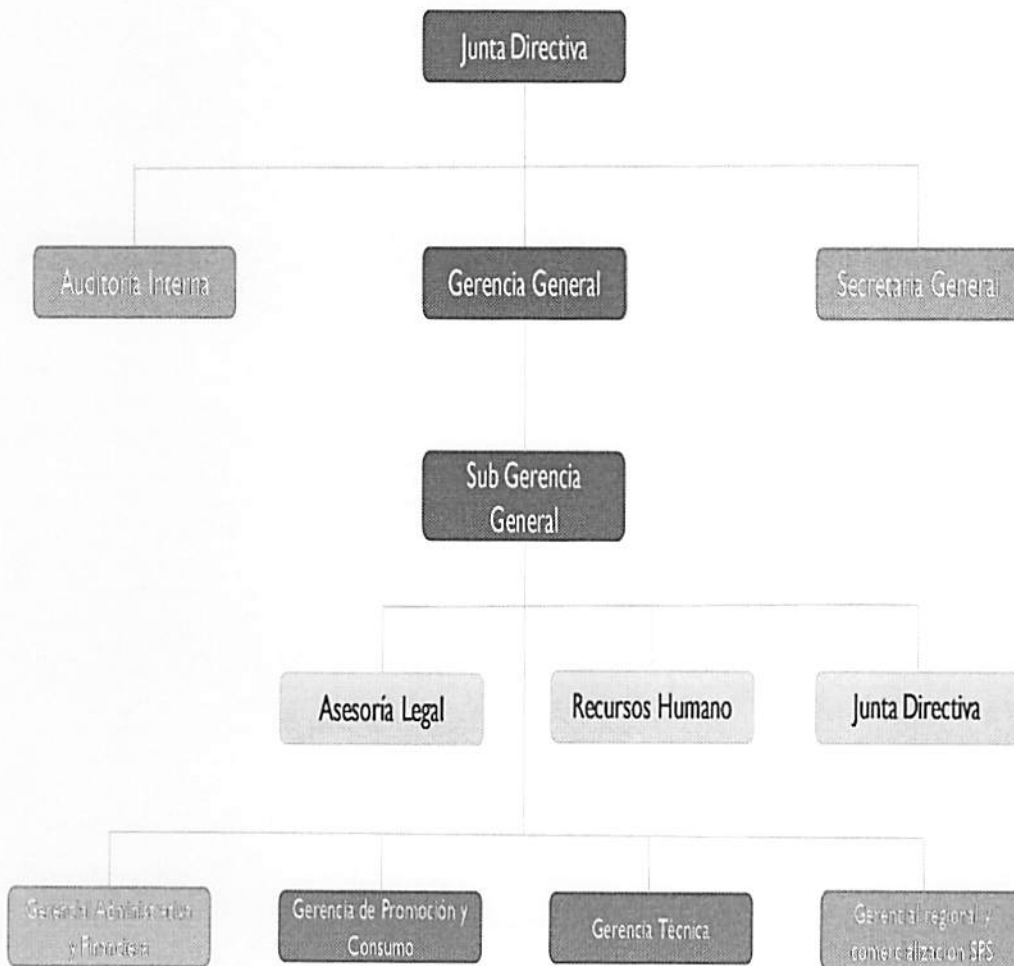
Junta Directiva

Auditoria Interna

Gerencia General

Secretaria General

Sub Gerencia General

Asesoría Legal

Recursos Humano

Junta Directiva

Gerencia Administrativa y Financiera

Gerencia de Promoción y Consumo

Gerencia Técnica

Gerencia regional y comercialización SPS